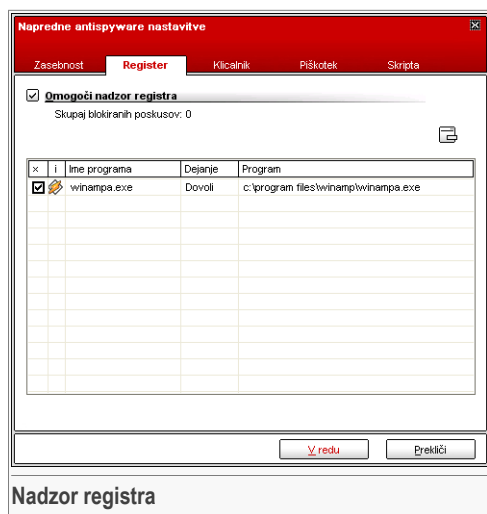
Napredne antispyware nastavitve

Zasebnost | Register | Klicalnik | Piškotek | Skripta

Omogoči nadzor registra

Skupaj blokiranih poskusov: 0

| × | i | Ime programa | Dejanje | Program |
|---|---|---|---|---|
| ☑ | | winampa.exe | Dovoli | c:\program files\winamp\winampa.exe |

V redu

Prekliči

Nadzor registra